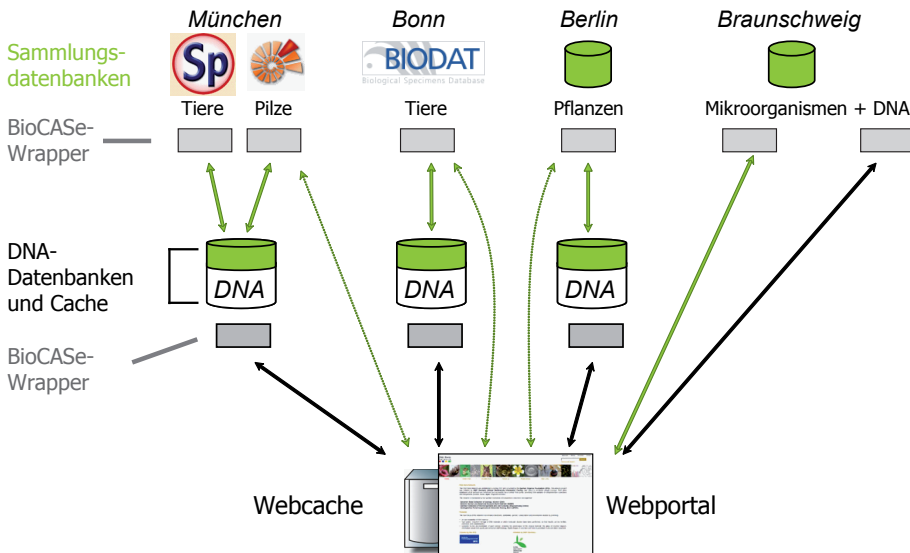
München

Bonn

Berlin

Braunschweig

Sammlungsdatenbanken

Sp

BIODAT
Biological Specimens Database

Tiere

Pilze

Tiere

Pflanzen

Mikroorganismen + DNA

BioCASe-Wrapper

DNA-Datenbanken und Cache

DNA

DNA

DNA

BioCASe-Wrapper

Webcache

Webportal